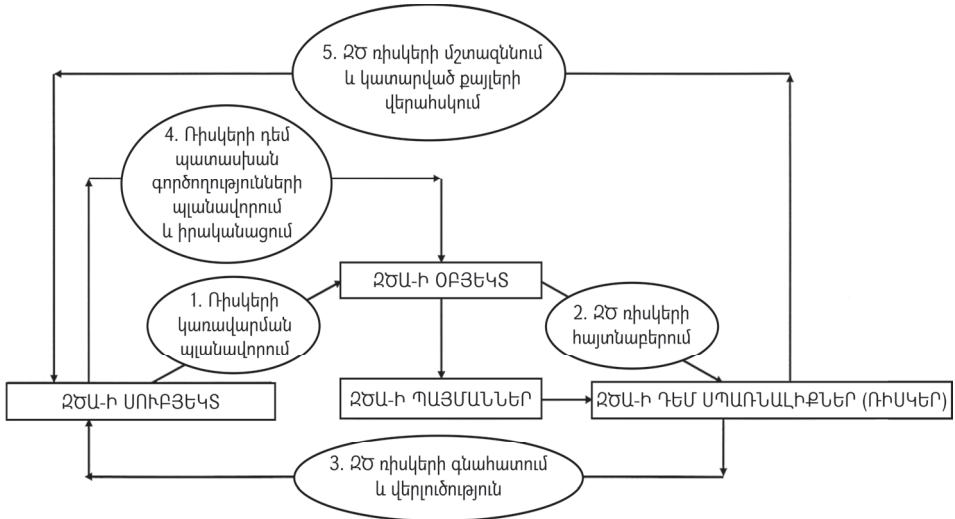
5. ՀԾ ռիսկերի մշտադիտարկում և կատարված քայլերի վերահսկում

4. Ռիսկերի դեմ պատասխան գործողությունների պլանավորում և իրականացում

ՀԾԱ-Ի ՕԲՅԵԿՏ

1. Ռիսկերի կառավարման պլանավորում

2. ՀԾ ռիսկերի հայտնաբերում

ՀԾԱ-Ի ՍՈՒԲՅԵԿՏ

ՀԾԱ-Ի ՊԱՅՄԱՆՆԵՐ

ՀԾԱ-Ի ԴԵՄ ՍՊԱՌՆԱԼԻՔՆԵՐ (ՌԻՍԿԵՐ)

3. ՀԾ ռիսկերի գնահատում և վերլուծություն